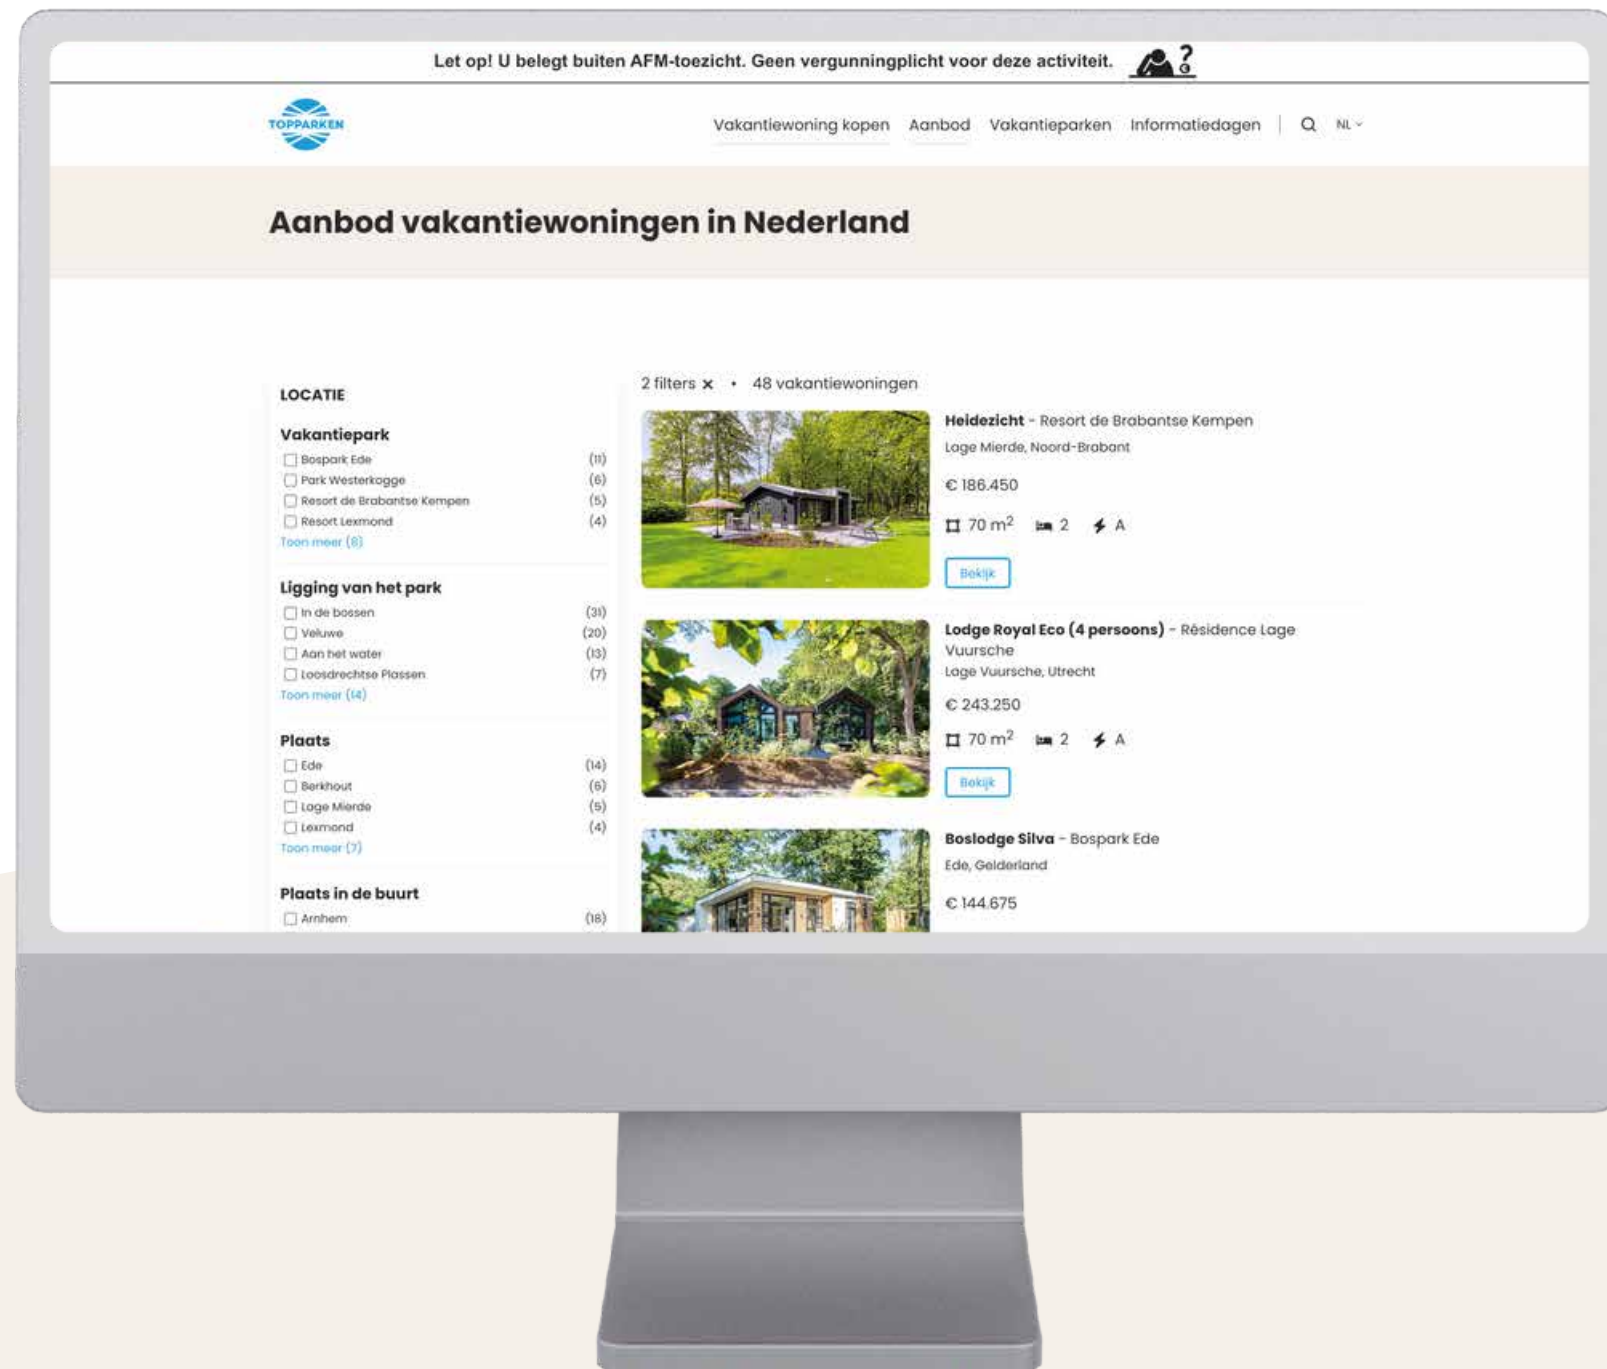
Let op! U belegt buiten AFM-toezicht. Geen vergunningplicht voor deze activiteit.

TOPPARKEN

Vakantiewoning kopen Aanbod Vakantieparken Informatiedagen NL

Aanbod vakantiewoningen in Nederland

LOCATIE

Vakantiepark
Bospark Ede (11)
Park Westerkogge (6)
Resort de Brabantse Kempen (5)
Resort Lexmond (4)
Toon meer (8)

Ligging van het park
In de bossen (31)
Veluwe (20)
Aan het water (13)
Loosdrechtse Plassen (7)
Toon meer (14)

Plaats
Ede (14)
Berkhout (6)
Lage Mierde (5)
Lexmond (4)
Toon meer (7)

Plaats in de buurt
Arnhem (18)

2 filters • 48 vakantiewoningen

Heidezicht - Resort de Brabantse Kempen
Lage Mierde, Noord-Brabant
€ 186.450
70 $m^2$ 2 A
Bekijk

Lodge Royal Eco (4 persoons) - Résidence Lage Vuursche
Lage Vuursche, Utrecht
€ 243.250
70 $m^2$ 2 A
Bekijk

Boslodge Silva - Bospark Ede
Ede, Gelderland
€ 144.675